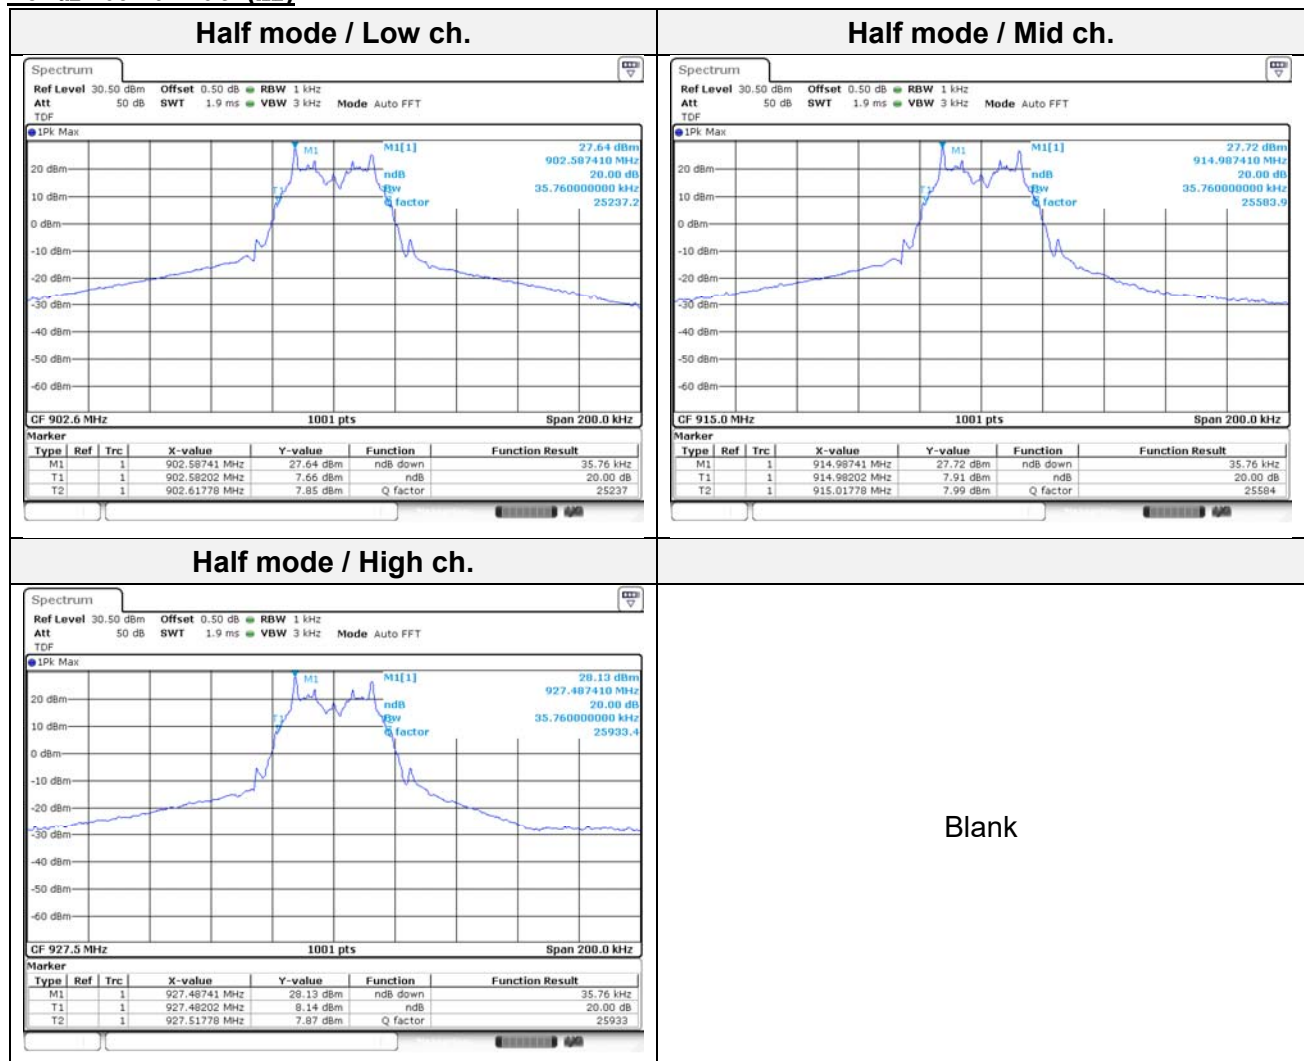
| Half mode / Low ch. | Half mode / Mid ch. |
|---|---|
| Spectrum<br>Ref Level 30.50 dBm Offset 0.50 dB RBW 1 kHz<br>Att 50 dB SWT 1.9 ms VBW 3 kHz Mode Auto FFT<br>TDF<br>1Pk Max<br>M1 M1[1] 27.64 dBm 902.587410 MHz ndB 20.00 dB BW 35.760000000 kHz Q factor 25237.2<br>T1<br>20 dBm 10 dBm 0 dBm -10 dBm -20 dBm -30 dBm -40 dBm -50 dBm -60 dBm<br>CF 902.6 MHz 1001 pts Span 200.0 kHz<br>Marker<br>Type Ref Trc X-value Y-value Function Function Result<br>M1 1 902.58741 MHz 27.64 dBm ndB down 35.76 kHz<br>T1 1 902.58202 MHz 7.66 dBm ndB 20.00 dB<br>T2 1 902.61778 MHz 7.85 dBm Q factor 25237 | Spectrum<br>Ref Level 30.50 dBm Offset 0.50 dB RBW 1 kHz<br>Att 50 dB SWT 1.9 ms VBW 3 kHz Mode Auto FFT<br>TDF<br>1Pk Max<br>M1 M1[1] 27.72 dBm 914.987410 MHz ndB 20.00 dB BW 35.760000000 kHz Q factor 25583.9<br>T1<br>20 dBm 10 dBm 0 dBm -10 dBm -20 dBm -30 dBm -40 dBm -50 dBm -60 dBm<br>CF 915.0 MHz 1001 pts Span 200.0 kHz<br>Marker<br>Type Ref Trc X-value Y-value Function Function Result<br>M1 1 914.98741 MHz 27.72 dBm ndB down 35.76 kHz<br>T1 1 914.98202 MHz 7.91 dBm ndB 20.00 dB<br>T2 1 915.01778 MHz 7.99 dBm Q factor 25584 |
| Half mode / High ch. | |
| Spectrum<br>Ref Level 30.50 dBm Offset 0.50 dB RBW 1 kHz<br>Att 50 dB SWT 1.9 ms VBW 3 kHz Mode Auto FFT<br>TDF<br>1Pk Max<br>M1 M1[1] 28.13 dBm 927.487410 MHz ndB 20.00 dB BW 35.760000000 kHz Q factor 25933.4<br>T1<br>20 dBm 10 dBm 0 dBm -10 dBm -20 dBm -30 dBm -40 dBm -50 dBm -60 dBm<br>CF 927.5 MHz 1001 pts Span 200.0 kHz<br>Marker<br>Type Ref Trc X-value Y-value Function Function Result<br>M1 1 927.48741 MHz 28.13 dBm ndB down 35.76 kHz<br>T1 1 927.48202 MHz 8.14 dBm ndB 20.00 dB<br>T2 1 927.51778 MHz 7.87 dBm Q factor 25933 | Blank |